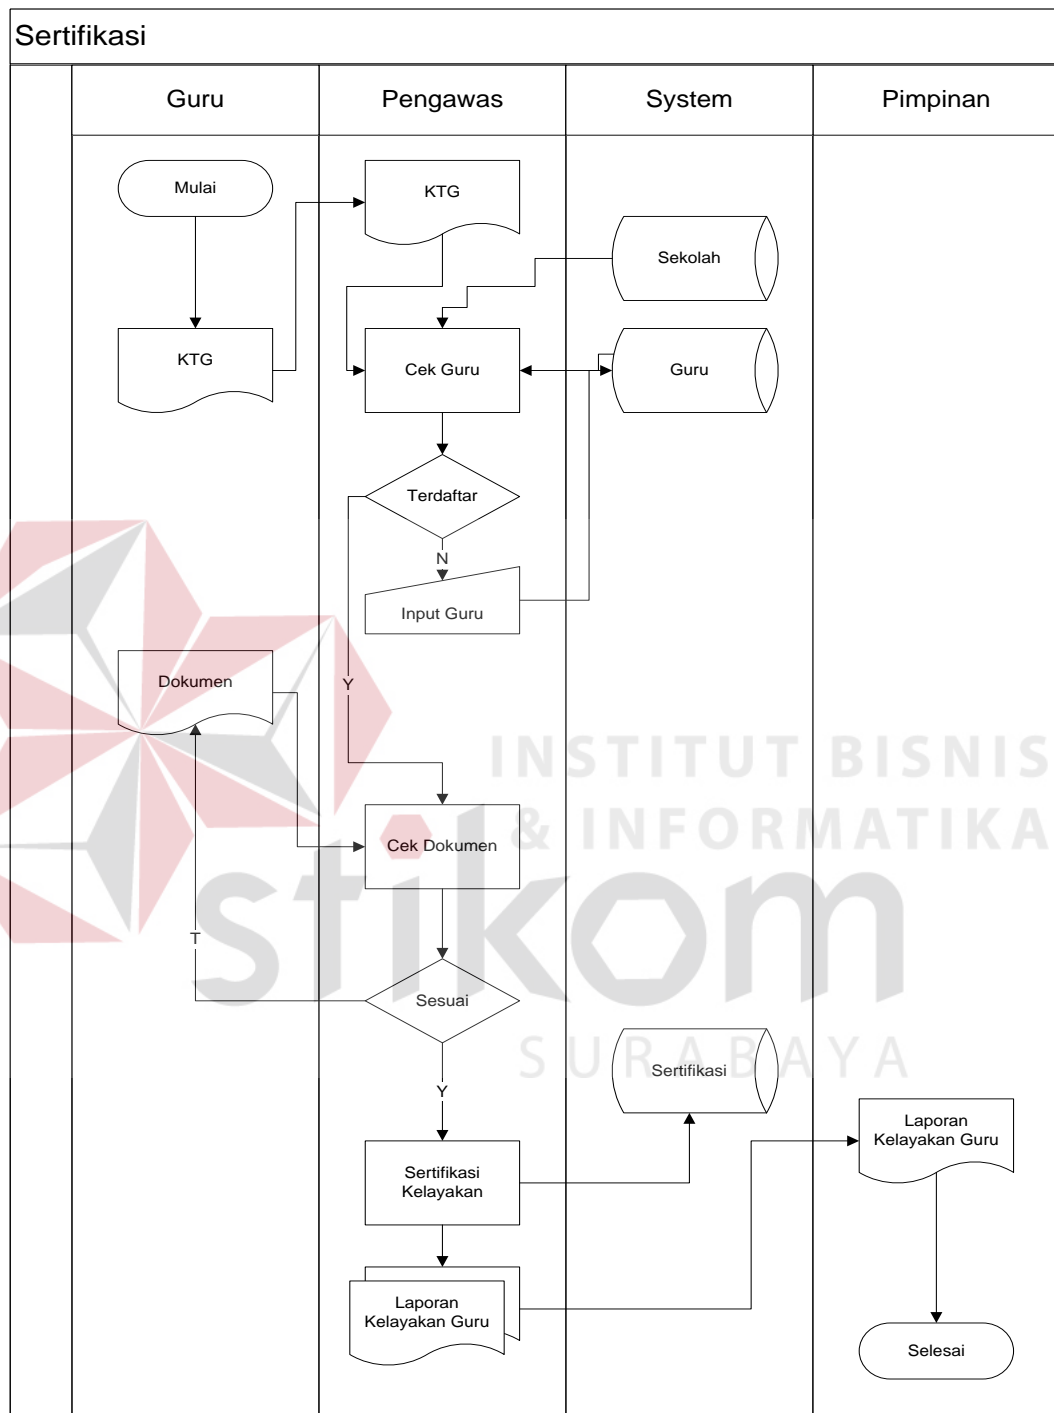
Sertifikasi

Guru

Pengawas

System

Pimpinan

Mulai

KTG

KTG

Sekolah

Cek Guru

Guru

Terdaftar

N

Input Guru

Dokumen

Y

INSTITUT BISNIS & INFORMATIKA

Cek Dokumen

stikom

T

Sesuai

SURABAYA

Sertifikasi

Y

Laporan Kelayakan Guru

Sertifikasi Kelayakan

Laporan Kelayakan Guru

Selesai